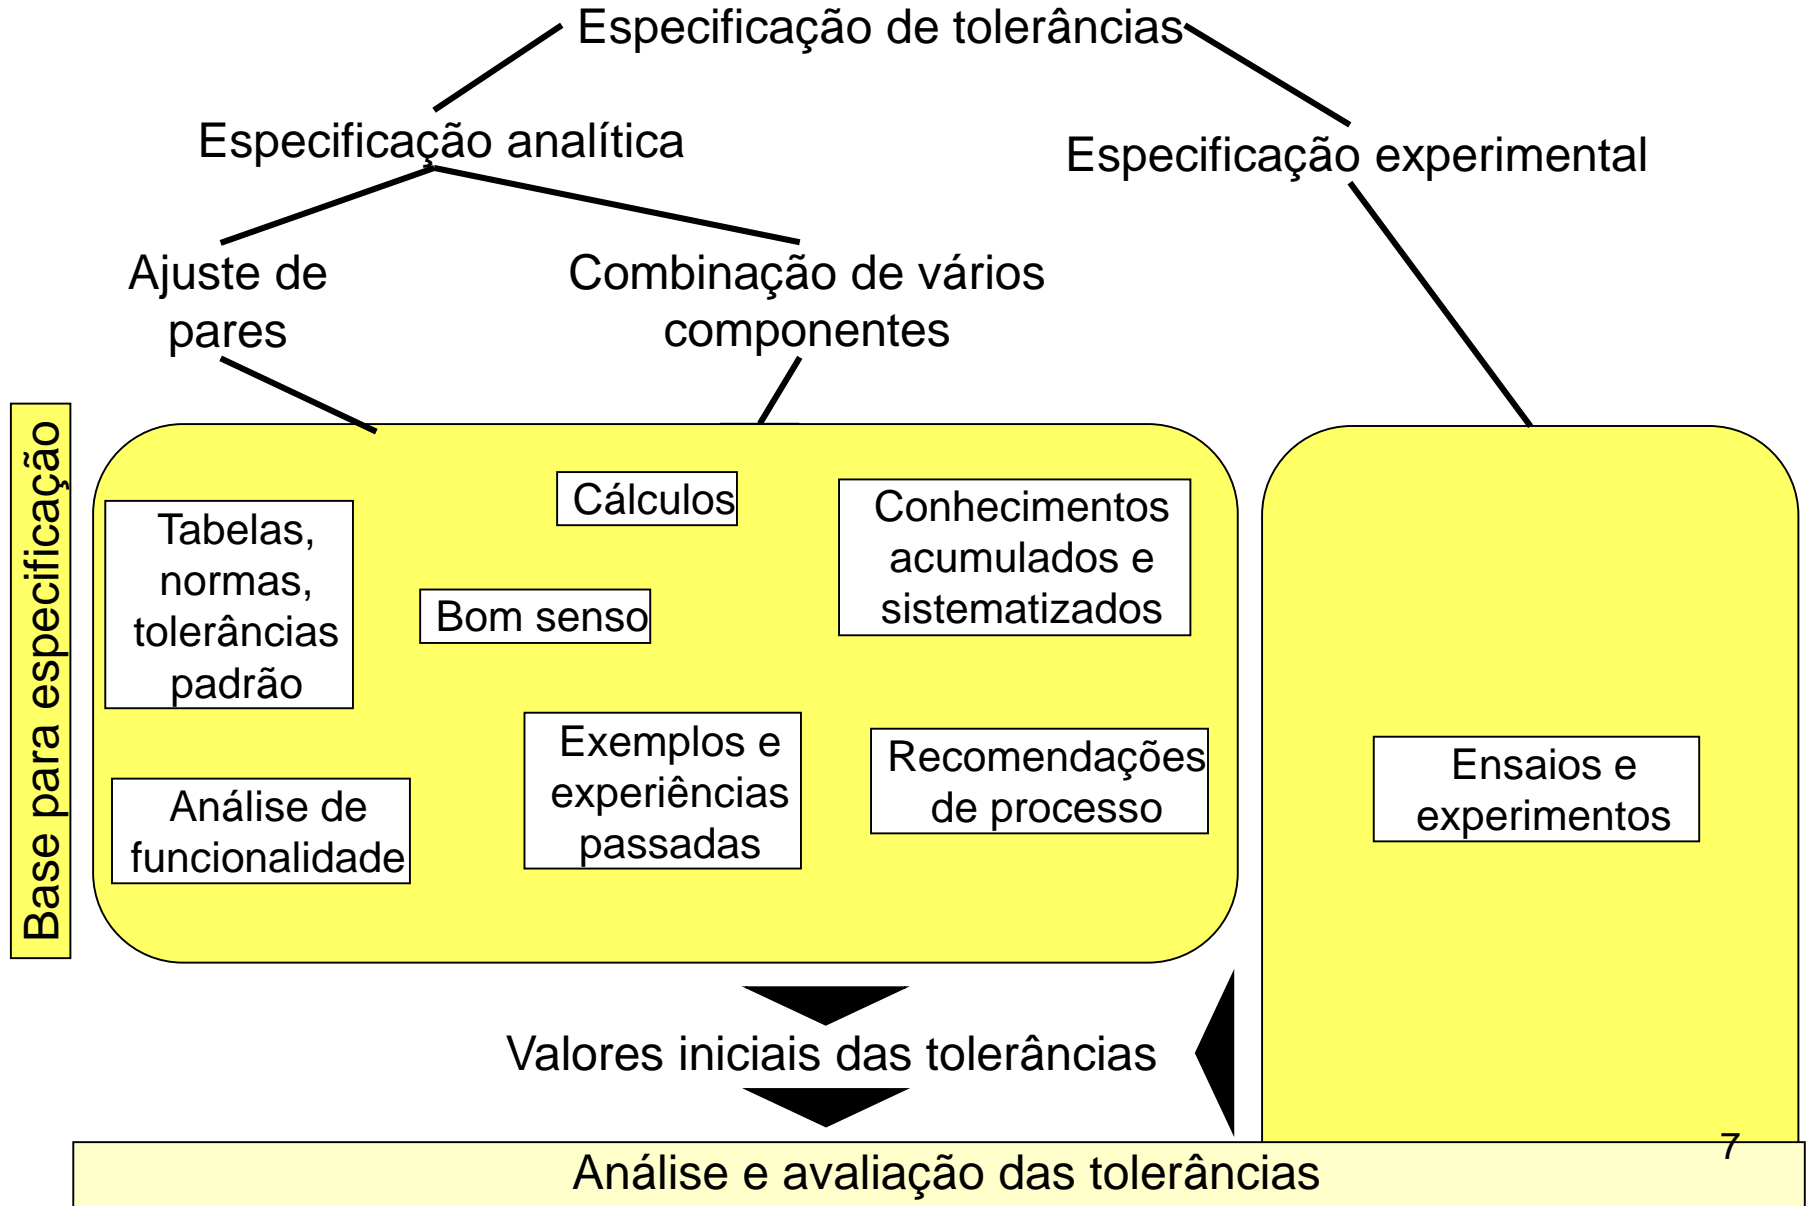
Especificação de tolerâncias

Especificação analítica

Especificação experimental

Ajuste de pares

Combinação de vários componentes

Base para especificação

Cálculos

Tabelas, normas, tolerâncias padrão

Bom senso

Conhecimentos acumulados e sistematizados

Exemplos e experiências passadas

Recomendações de processo

Análise de funcionalidade

Ensaios e experimentos

Valores iniciais das tolerâncias

Análise e avaliação das tolerâncias

7